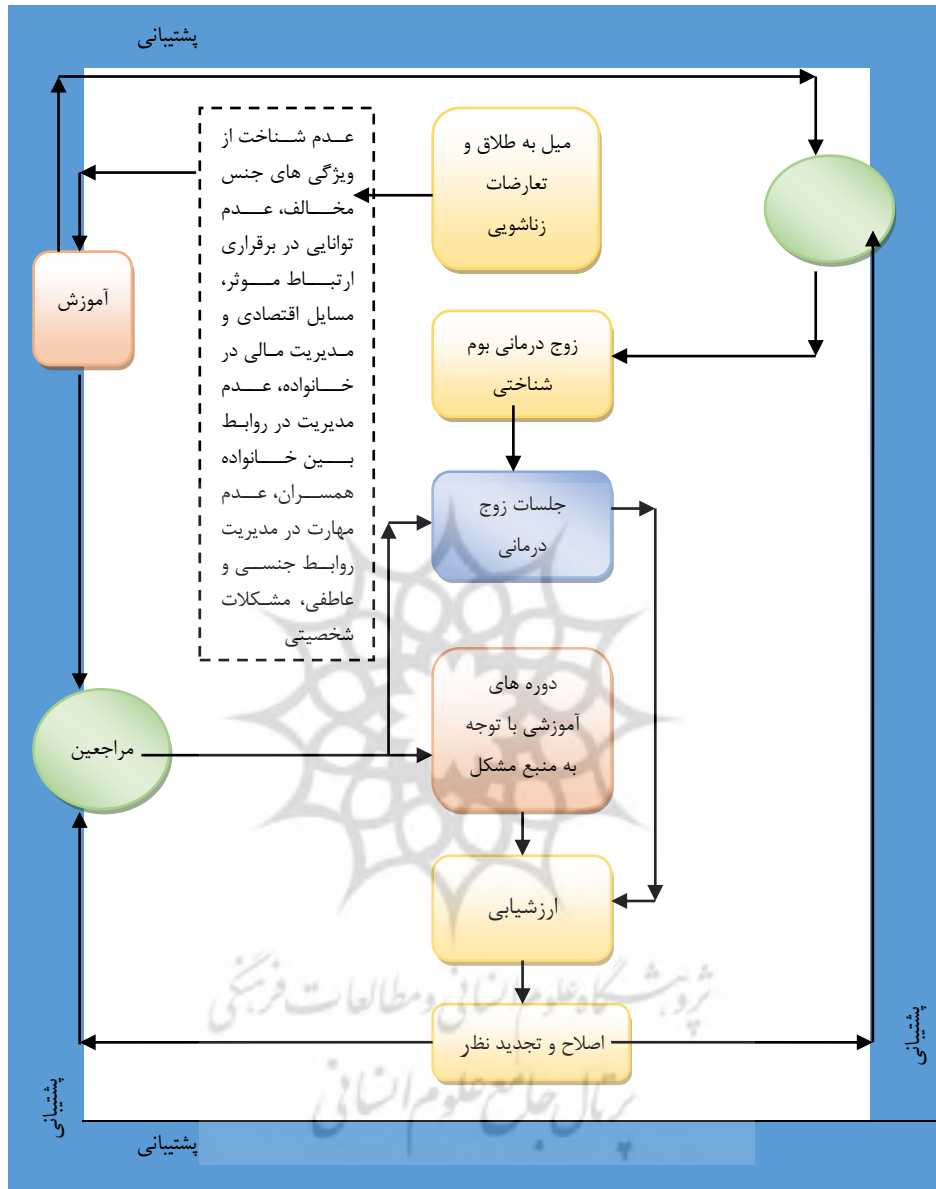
پشتیبانی

میل به طلاق و تعارضات زناشویی

عدم شناخت از ویژگی های جنس مخالف، عدم توانایی در برقراری ارتباط موثر، مسایل اقتصادی و مدیریت مالی در خانواده، عدم مدیریت در روابط بین خانواده همسران، عدم مهارت در مدیریت روابط جنسی و عاطفی، مشکلات شخصیتی

آموزش

زوج درمانی بوم شناختی

جلسات زوج درمانی

مراجعین

دوره های آموزشی با توجه به منبع مشکل

ارزشیابی

اصلاح و تجدید نظر

پشتیبانی

پشتیبانی

پشتیبانی

پژوهشگاه علوم انسانی و مطالعات فرهنگی
پرتال جامع علوم انسانی